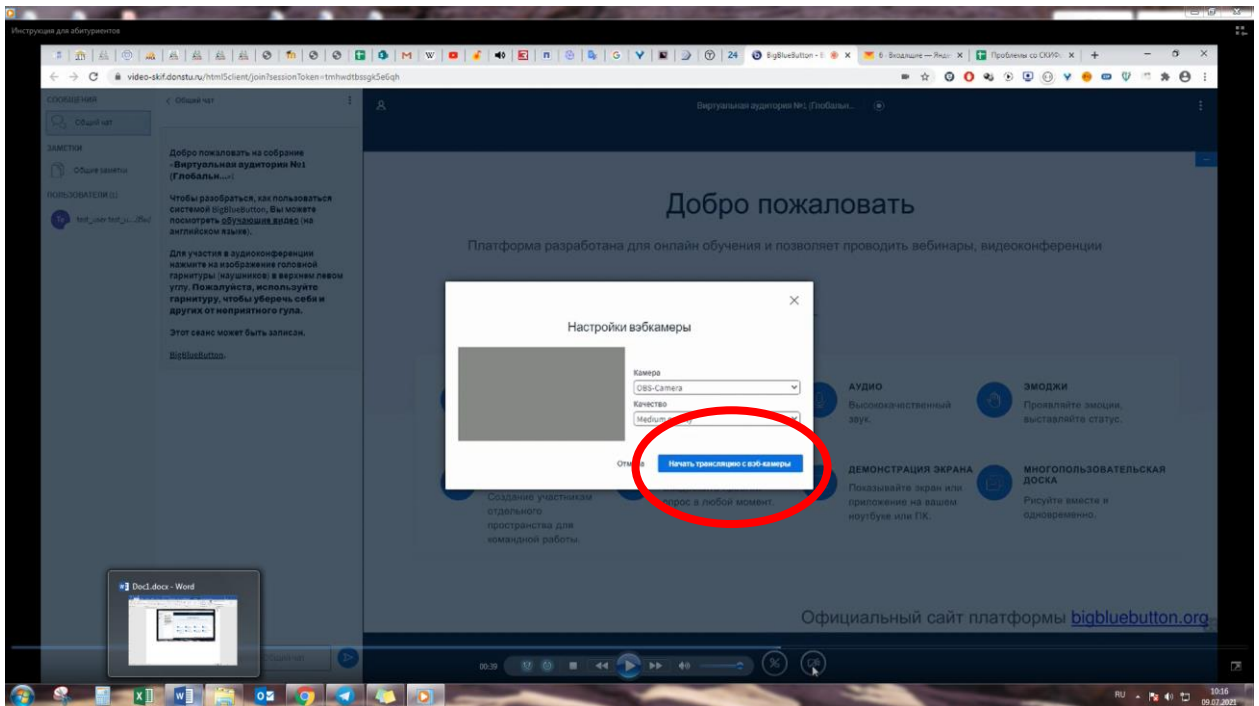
Инструкция для абитуриентов

BigBlueButton - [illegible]
6 · Входящие — Янд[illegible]
Проблемы со СКИФ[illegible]

video-skif.donstu.ru/html5client/join?sessionToken=tmhwdtbssgk5e6qh

СООБЩЕНИЯ
Общий чат
ЗАМЕТКИ
Общие заметки
ПОЛЬЗОВАТЕЛИ (1)
test_user test_u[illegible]

Общий чат

Добро пожаловать на собрание «Виртуальная аудитория №1 (Глобальн...»!

Чтобы разобраться, как пользоваться системой BigBlueButton, Вы можете посмотреть обучающие видео (на английском языке).

Для участия в аудиоконференции нажмите на изображение головной гарнитуры (наушников) в верхнем левом углу. Пожалуйста, используйте гарнитуру, чтобы уберечь себя и других от неприятного гула.

Этот сеанс может быть записан.

BigBlueButton.

Виртуальная аудитория №1 (Глобальн...

Добро пожаловать

Платформа разработана для онлайн обучения и позволяет проводить вебинары, видеоконференции

Настройки вэбкамеры

Камера
OBS-Camera
Качество
Medium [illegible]

Отме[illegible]
Начать трансляцию с вэб-камеры

АУДИО
Высококачественный звук.

ЭМОДЖИ
Проявляйте эмоции, выставляйте статус.

Создание участниками отдельного пространства для командной работы.

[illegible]прос в любой момент.

ДЕМОНСТРАЦИЯ ЭКРАНА
Показывайте экран или приложение на вашем ноутбуке или ПК.

МНОГОПОЛЬЗОВАТЕЛЬСКАЯ ДОСКА
Рисуйте вместе и одновременно.

Официальный сайт платформы bigbluebutton.org

Doc1.docx - Word

00:39

RU 10:16 09.07.2021